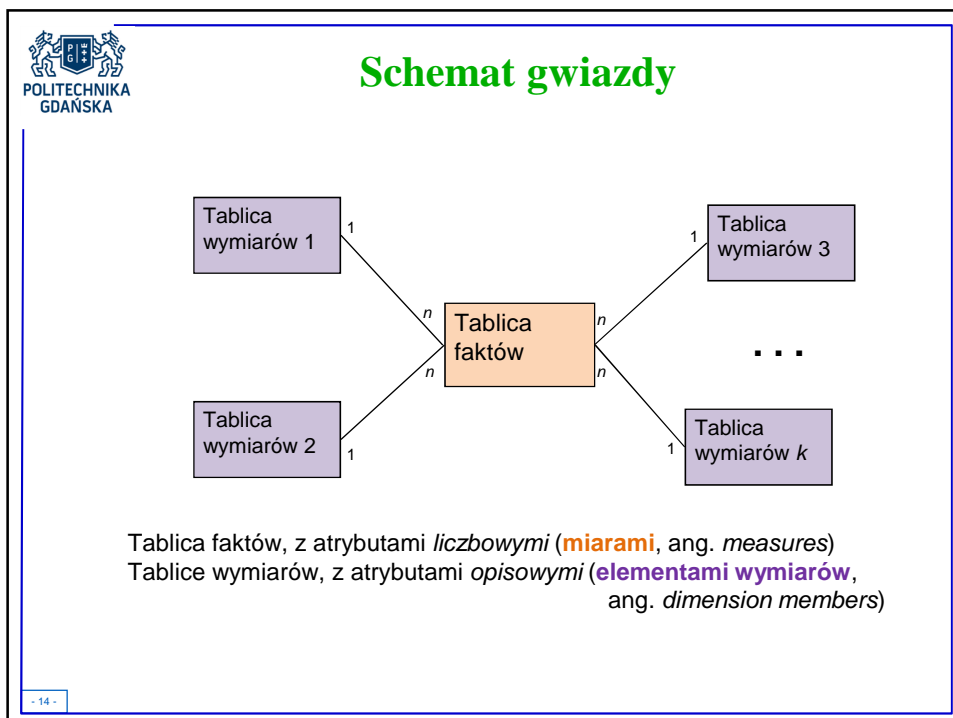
POLITECHNIKA GDAŃSKA

Schemat gwiazdy

Tablica wymiarów 1
1
n
Tablica faktów
n
1
Tablica wymiarów 3
n
Tablica wymiarów 2
1
n
1
Tablica wymiarów $k$
. . .

Tablica faktów, z atrybutami liczbowymi (miarami, ang. measures)
Tablice wymiarów, z atrybutami opisowymi (elementami wymiarów, ang. dimension members)

- 14 -